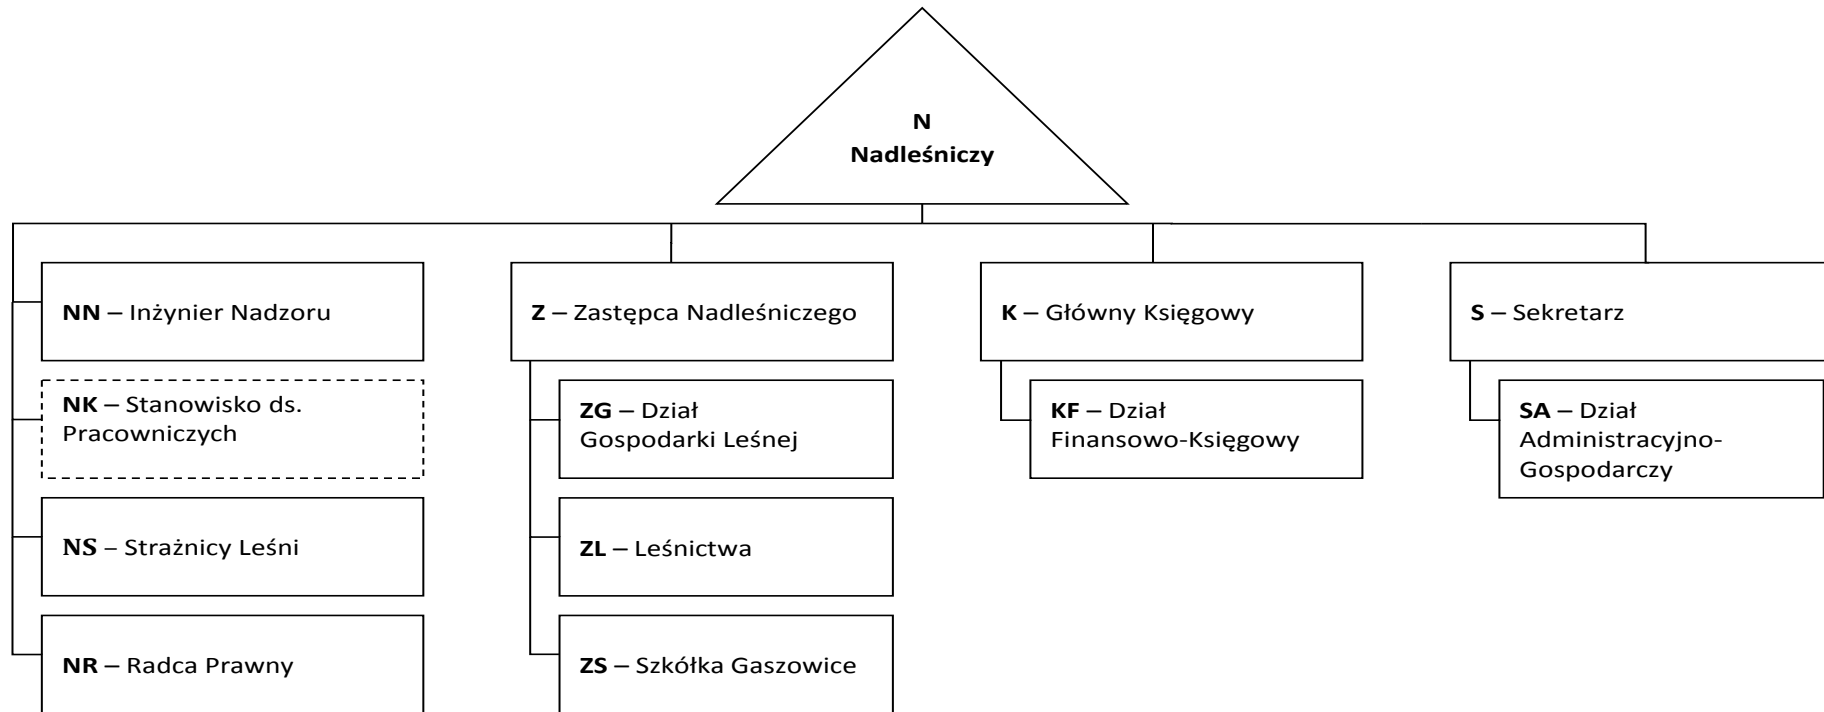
N
Nadleśniczy

NN – Inżynier Nadzoru

NK – Stanowisko ds. Pracowniczych

NS – Strażnicy Leśni

NR – Radca Prawny

Z – Zastępca Nadleśniczego

ZG – Dział Gospodarki Leśnej

ZL – Leśnictwa

ZS – Szkółka Gaszowice

K – Główny Księgowy

KF – Dział Finansowo-Księgowy

S – Sekretarz

SA – Dział Administracyjno-Gospodarczy